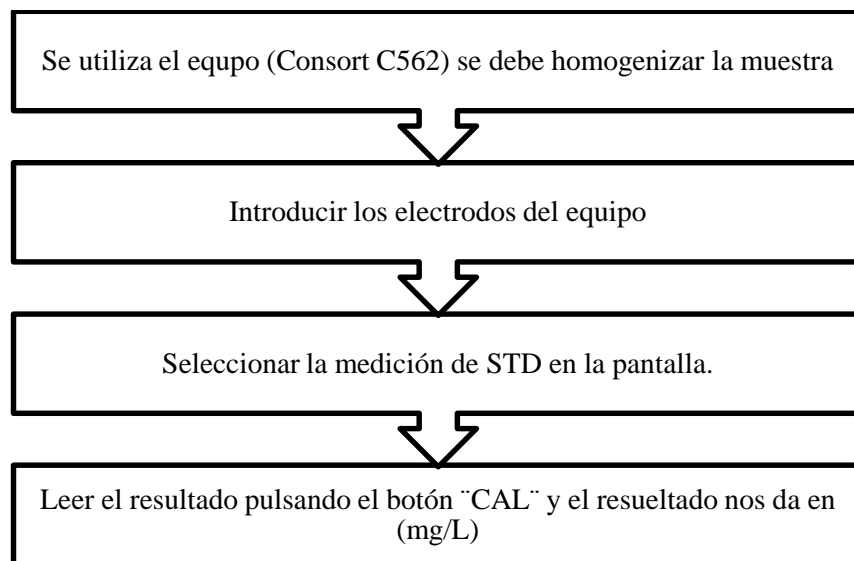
Se utiliza el equpo (Consort C562) se debe homogenizar la muestra

Introducir los electrodos del equipo

Seleccionar la medición de STD en la pantalla.

Leer el resultado pulsando el botón ¨CAL¨ y el resueltado nos da en (mg/L)